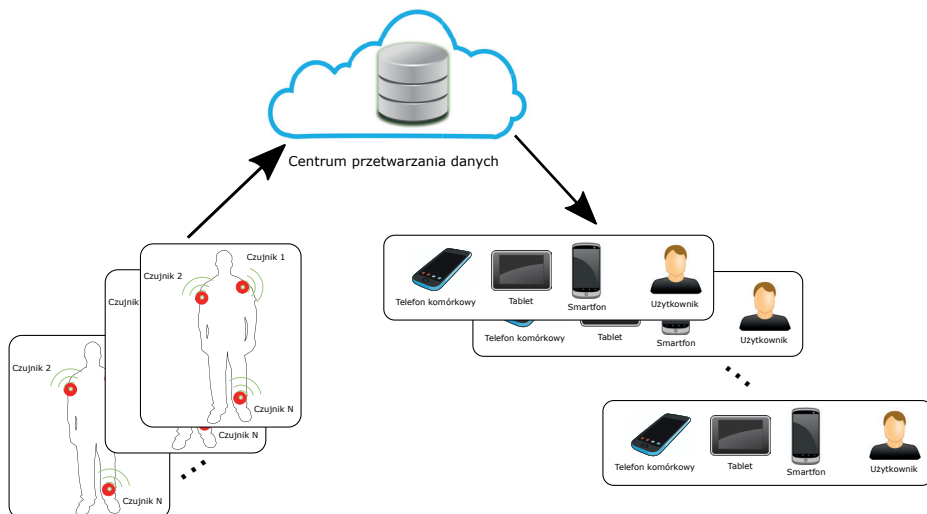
Centrum przetwarzania danych

Czujnik 2
Czujnik 1
Czujnik N

Czujnik
Czujnik N

Czujnik 2
Czujnik N

Telefon komórkowy
Tablet
Smartfon
Użytkownik

Telefon komórkowy
Tablet
Smartfon
Użytkownik

Telefon komórkowy
Tablet
Smartfon
Użytkownik